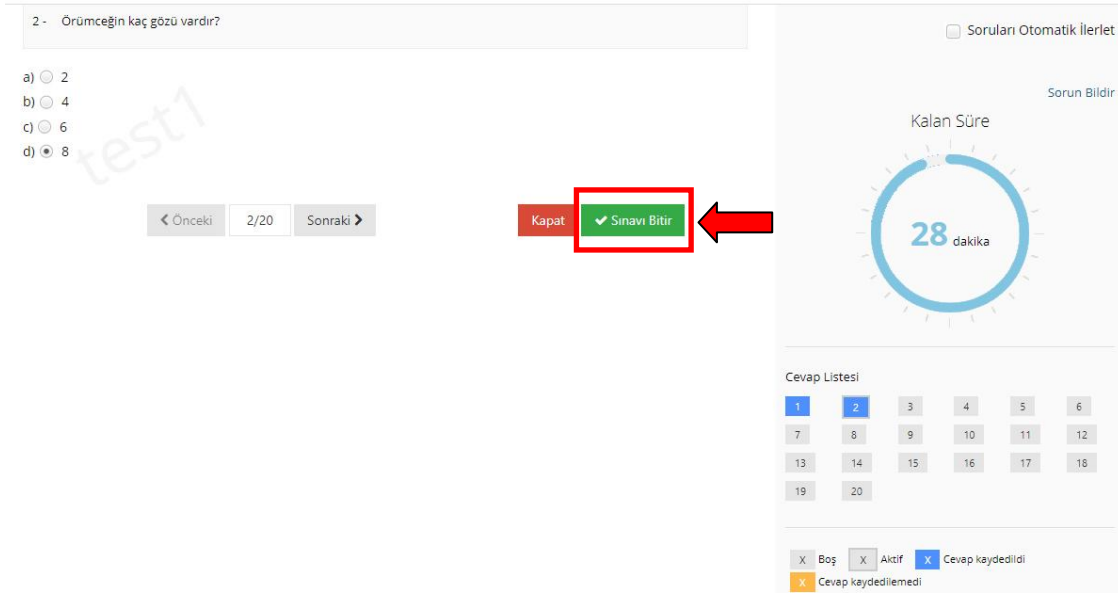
2 - Örümceğin kaç gözü vardır?

a) 2
b) 4
c) 6
d) 8

test1

❮ Önceki 2/20 Sonraki ❯

Kapat ✔ Sınavı Bitir

Soruları Otomatik İlerlet

Sorun Bildir

Kalan Süre

28 dakika

Cevap Listesi

| 1 | 2 | 3 | 4 | 5 | 6 |
|---|---|---|---|---|---|
| 7 | 8 | 9 | 10 | 11 | 12 |
| 13 | 14 | 15 | 16 | 17 | 18 |
| 19 | 20 | | | | |

X Boş X Aktif X Cevap kaydedildi
X Cevap kaydedilemedi